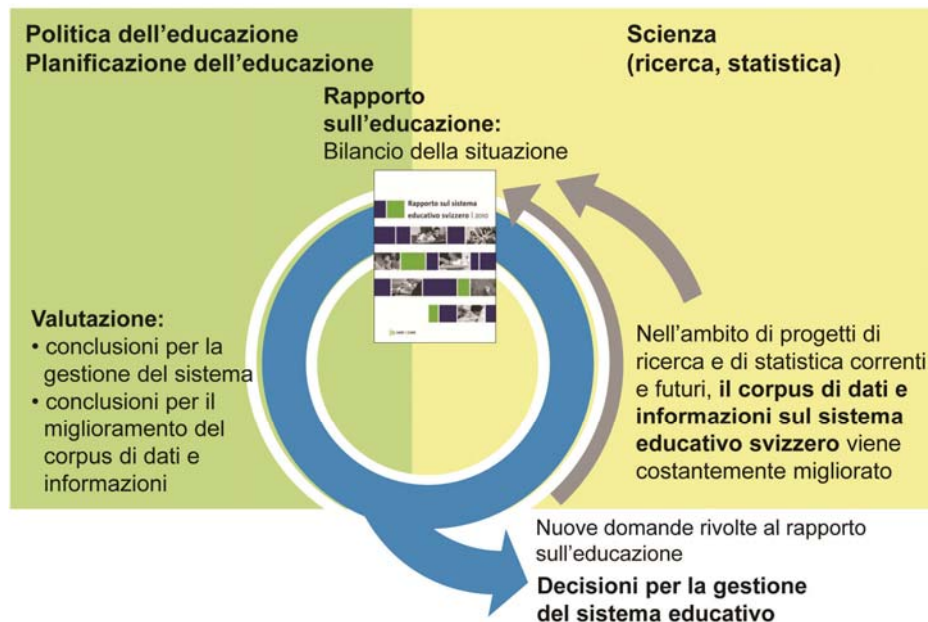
Politica dell'educazione
Planificazione dell'educazione

Scienza
(ricerca, statistica)

Rapporto sull'educazione:
Bilancio della situazione

Rapporto sul sistema educativo svizzero | 2010

Valutazione:
• conclusioni per la gestione del sistema
• conclusioni per il miglioramento del corpus di dati e informazioni

Nell'ambito di progetti di ricerca e di statistica correnti e futuri, **il corpus di dati e informazioni sul sistema educativo svizzero** viene costantemente migliorato

Nuove domande rivolte al rapporto sull'educazione

Decisioni per la gestione del sistema educativo